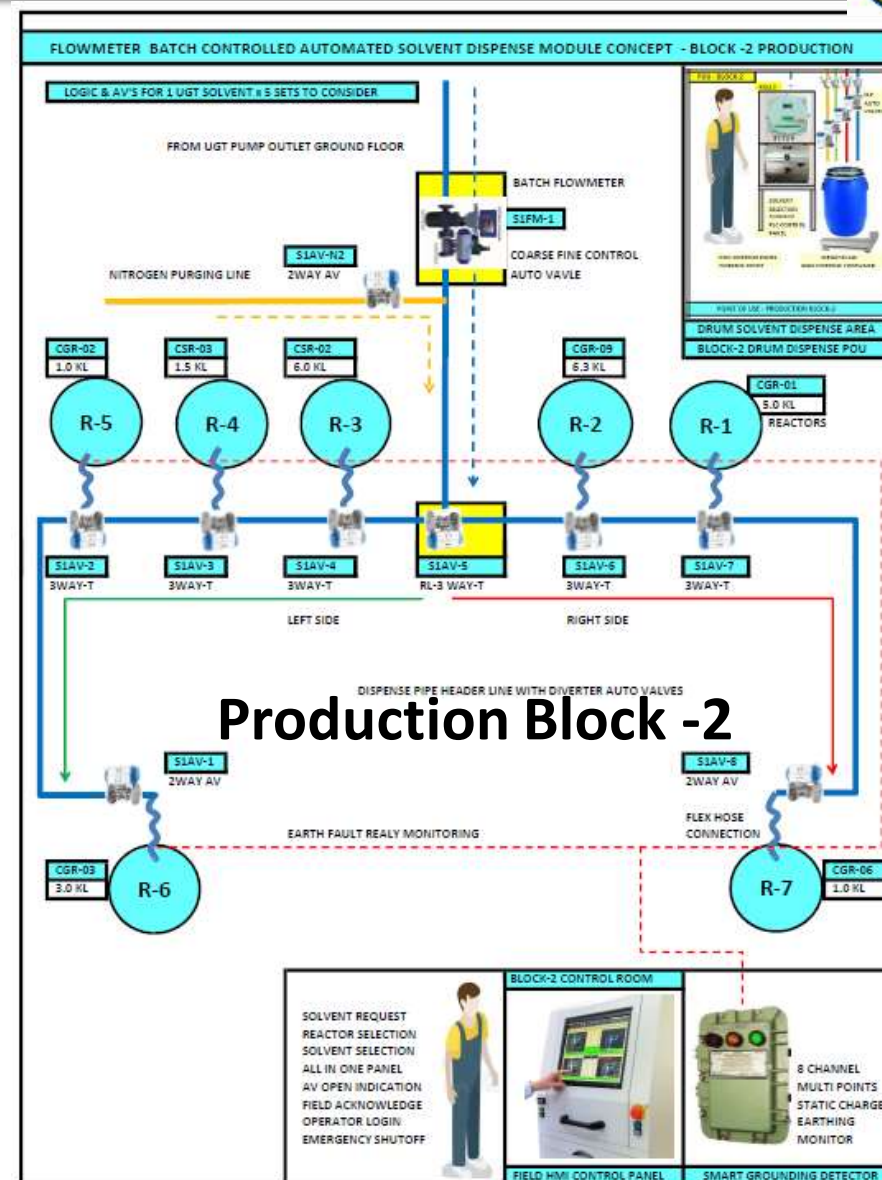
FLOWMETER BATCH CONTROLLED AUTOMATED SOLVENT DISPENSE MODULE CONCEPT - BLOCK -2 PRODUCTION

LOGIC & AV'S FOR 1 UGT SOLVENT x 5 SETS TO CONSIDER

FROM UGT PUMP OUTLET GROUND FLOOR

BATCH FLOWMETER

S1FM-1

COARSE FINE CONTROL AUTO VAVLE

S1AV-N2
2WAY AV

NITROGEN PURGING LINE

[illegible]

DRUM SOLVENT DISPENSE AREA

BLOCK-2 DRUM DISPENSE POU

CGR-02
1.0 KL

CSR-03
1.5 KL

CSR-02
6.0 KL

CGR-09
6.3 KL

CGR-01
5.0 KL

REACTORS

R-5

R-4

R-3

R-2

R-1

S1AV-2
3WAY-T

S1AV-3
3WAY-T

S1AV-4
3WAY-T

S1AV-5
RL-3 WAY-T

S1AV-6
3WAY-T

S1AV-7
3WAY-T

LEFT SIDE

RIGHT SIDE

DISPENSE PIPE HEADER LINE WITH DIVERTER AUTO VALVES

Production Block -2

S1AV-1
2WAY AV

S1AV-8
2WAY AV

FLEX HOSE CONNECTION

EARTH FAULT REALY MONITORING

CGR-03
3.0 KL

R-6

R-7

CGR-06
1.0 KL

BLOCK-2 CONTROL ROOM

SOLVENT REQUEST
REACTOR SELECTION
SOLVENT SELECTION
ALL IN ONE PANEL
AV OPEN INDICATION
FIELD ACKNOWLEDGE
OPERATOR LOGIN
EMERGENCY SHUTOFF

8 CHANNEL
MULTI POINTS
STATIC CHARGE
EARTHING
MONITOR

FIELD HMI CONTROL PANEL

SMART GROUNDING DETECTOR